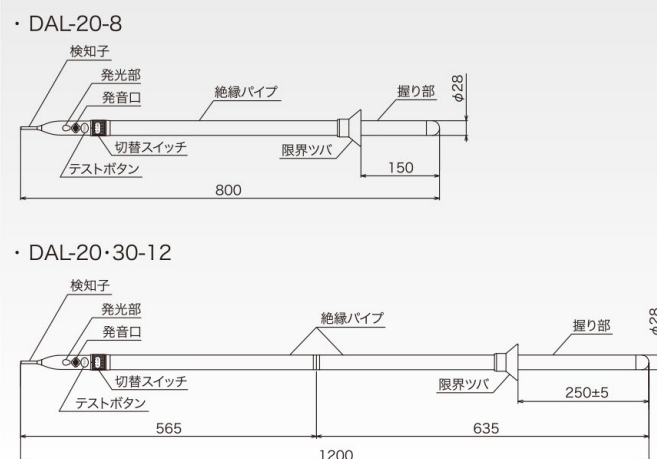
・DAL-20-8

検知子
発光部
発音口
絶縁パイプ
握り部
$\phi28$
切替スイッチ
限界ツバ
テストボタン
150
800

・DAL-20・30-12

検知子
発光部
発音口
絶縁パイプ
握り部
$\phi28$
切替スイッチ
限界ツバ
テストボタン
250±5
565
635
1200